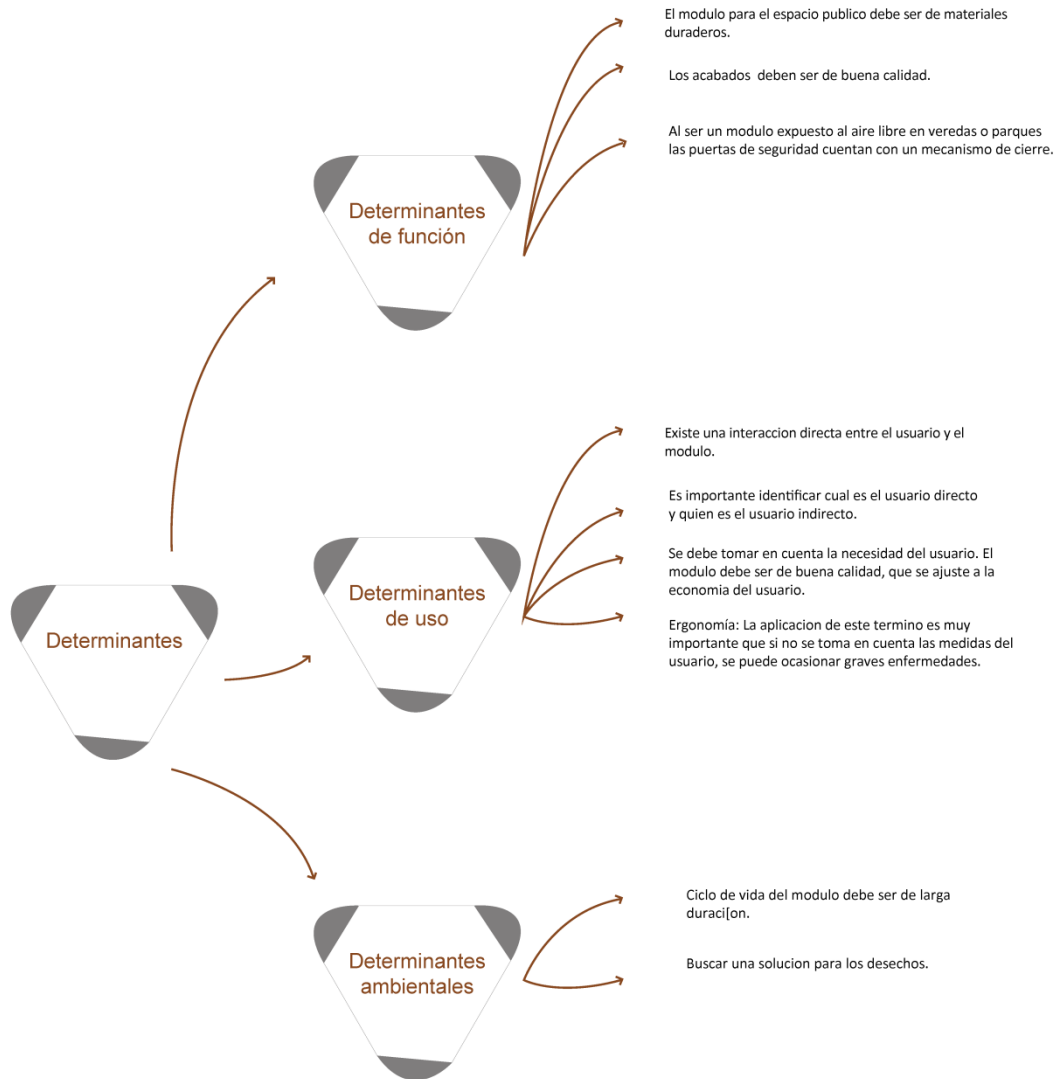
Determinantes

Determinantes de función

El modulo para el espacio publico debe ser de materiales duraderos.

Los acabados deben ser de buena calidad.

Al ser un modulo expuesto al aire libre en veredas o parques las puertas de seguridad cuentan con un mecanismo de cierre.

Determinantes de uso

Existe una interaccion directa entre el usuario y el modulo.

Es importante identificar cual es el usuario directo y quien es el usuario indirecto.

Se debe tomar en cuenta la necesidad del usuario. El modulo debe ser de buena calidad, que se ajuste a la economia del usuario.

Ergonomía: La aplicacion de este termino es muy importante que si no se toma en cuenta las medidas del usuario, se puede ocasionar graves enfermedades.

Determinantes ambientales

Ciclo de vida del modulo debe ser de larga duraci[on.

Buscar una solucion para los desechos.